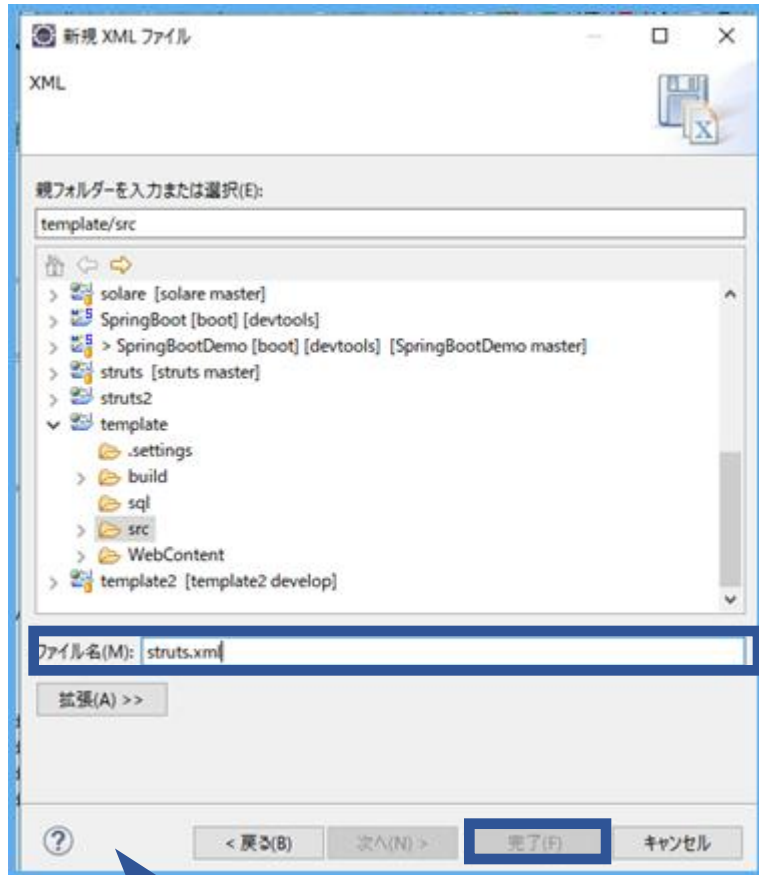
新規 XML ファイル

XML

親フォルダーを入力または選択(E):

template/src

solare [solare master]
SpringBoot [boot] [devtools]
> SpringBootDemo [boot] [devtools] [SpringBootDemo master]
struts [struts master]
struts2
template
.settings
build
sql
src
WebContent
template2 [template2 develop]

ファイル名(M): struts.xml

拡張(A) >>

?

< 戻る(B)

次へ(N) >

完了(F)

キャンセル